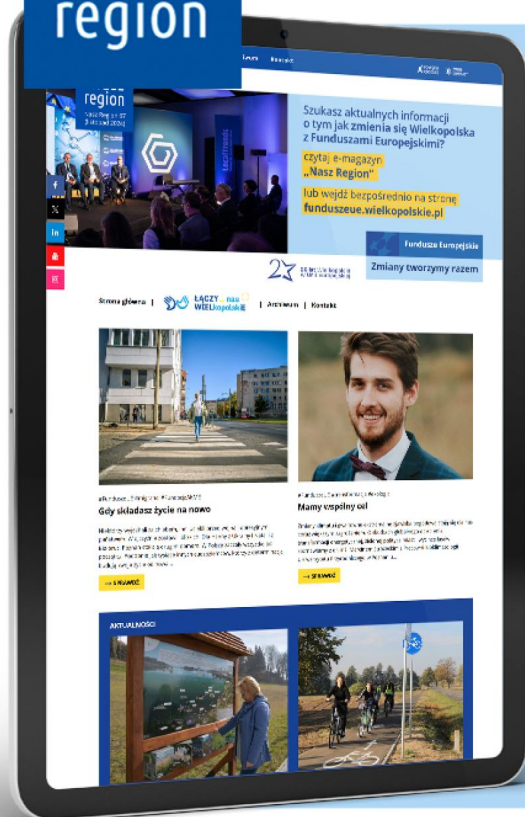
region

region

Szukasz aktualnych informacji o tym jak zmienia się Wielkopolska z Funduszami Europejskimi?

czytaj e-magazyn „Nasz Region"

lub wejdź bezpośrednio na stronę funduszeue.wielkopolskie.pl

Fundusze Europejskie

Zmiany tworzymy razem

Strona główna | ŁĄCZY nas WIELKOPOLSKIE | Archiwum | Kontakt

Gdy składasz życie na nowo

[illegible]

→ SPRAWDŹ

Mamy wspólny cel

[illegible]

→ SPRAWDŹ

AKTUALNOŚCI